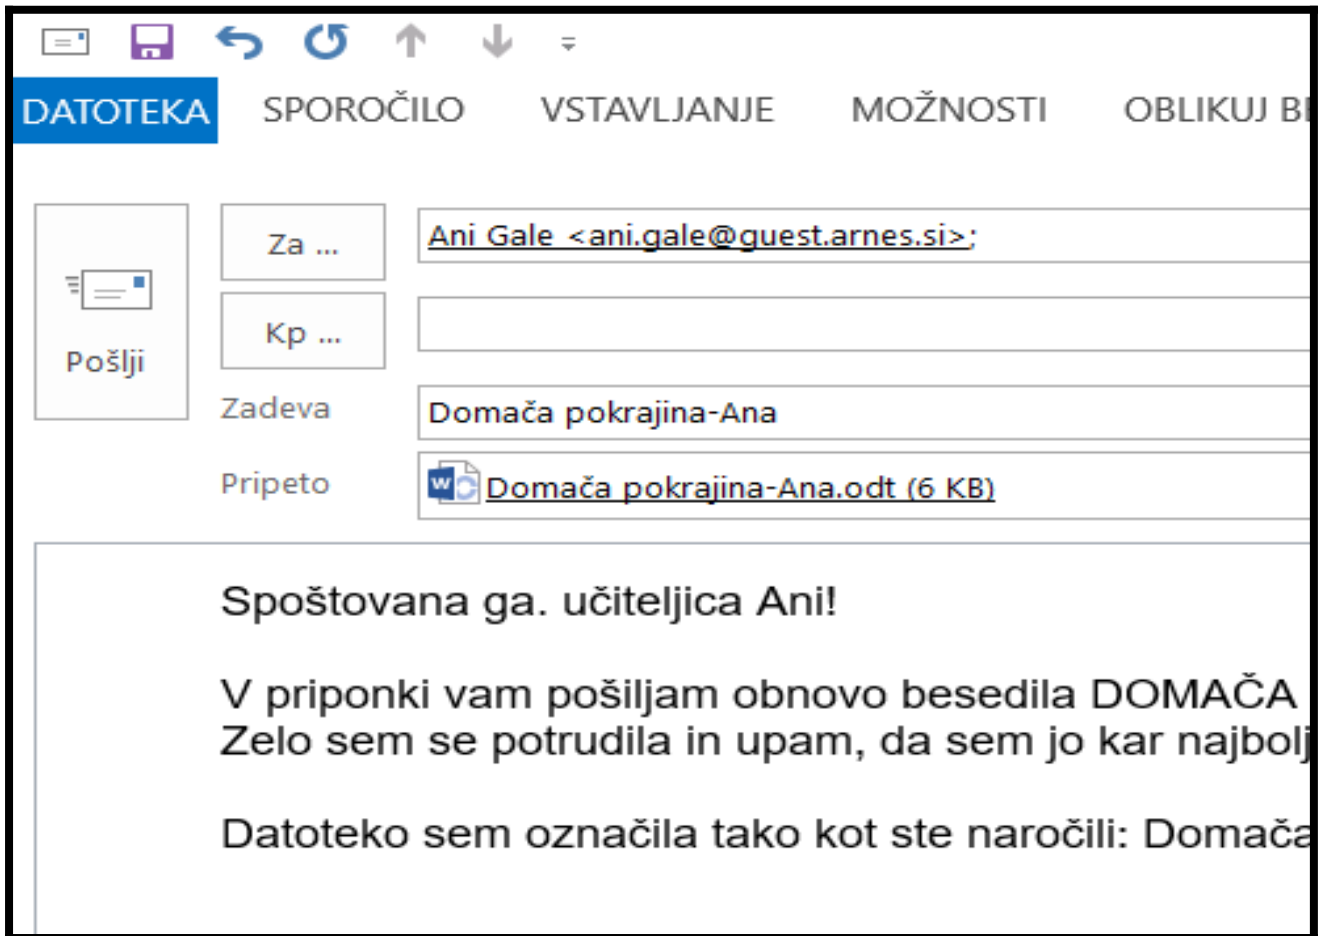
DATOTEKA SPOROČILO VSTAVLJANJE MOŽNOSTI OBLIKUJ BE

Pošlji

Za ...

Kp ...

Zadeva

Pripeto

Ani Gale <ani.gale@guest.arnes.si>;

Domača pokrajina-Ana

Domača pokrajina-Ana.odt (6 KB)

Spoštovana ga. učiteljica Ani!

V priponki vam pošiljam obnovo besedila DOMAČA
Zelo sem se potrudila in upam, da sem jo kar najbolj

Datoteko sem označila tako kot ste naročili: Domača